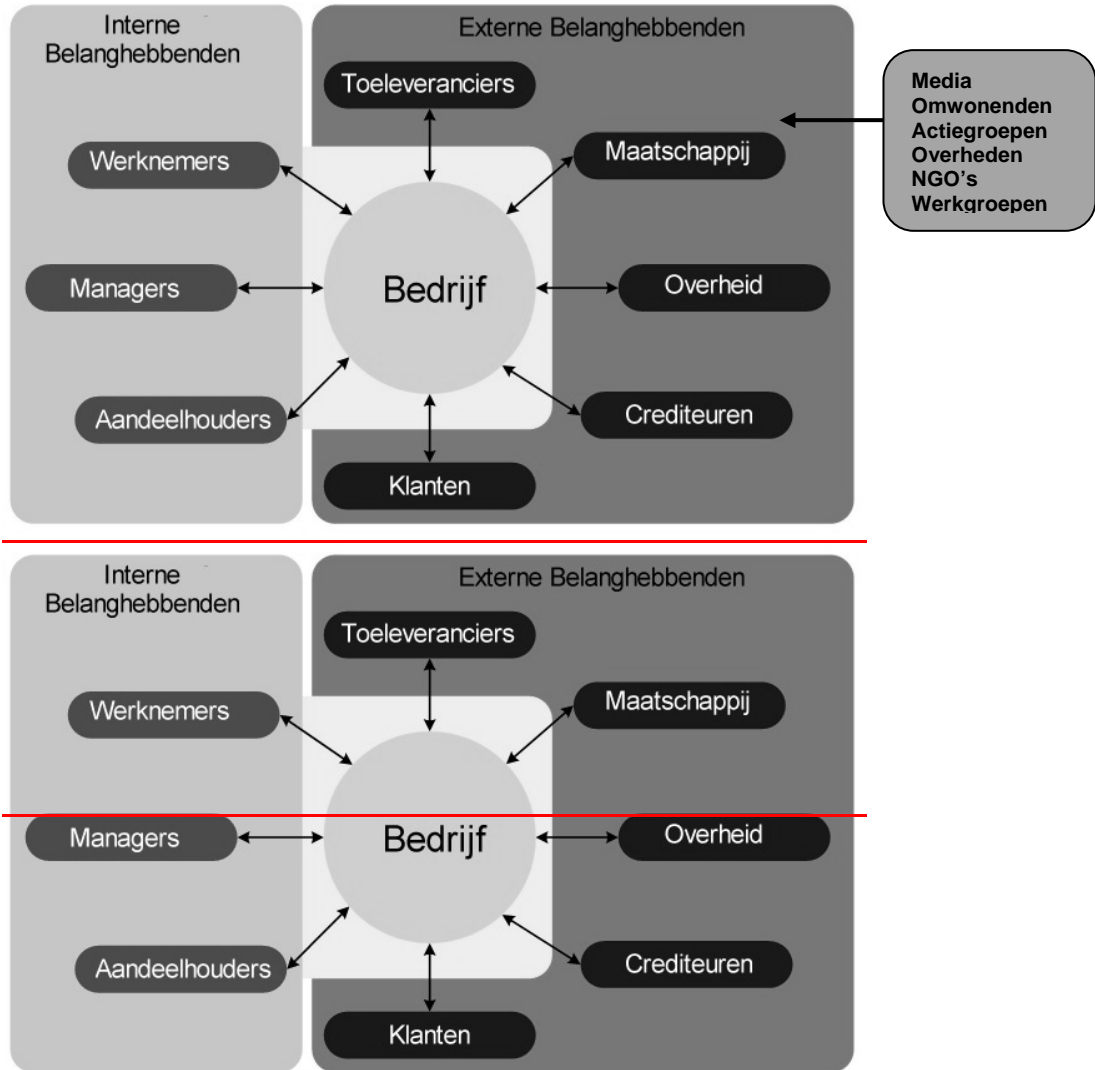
Interne Belanghebbenden

Externe Belanghebbenden

Toeleveranciers

Werknemers

Maatschappij

Media
Omwonenden
Actiegroepen
Overheden
NGO's
Werkgroepen

Managers

Bedrijf

Overheid

Aandeelhouders

Crediteuren

Klanten

Interne Belanghebbenden

Externe Belanghebbenden

Toeleveranciers

Werknemers

Maatschappij

Managers

Bedrijf

Overheid

Aandeelhouders

Crediteuren

Klanten